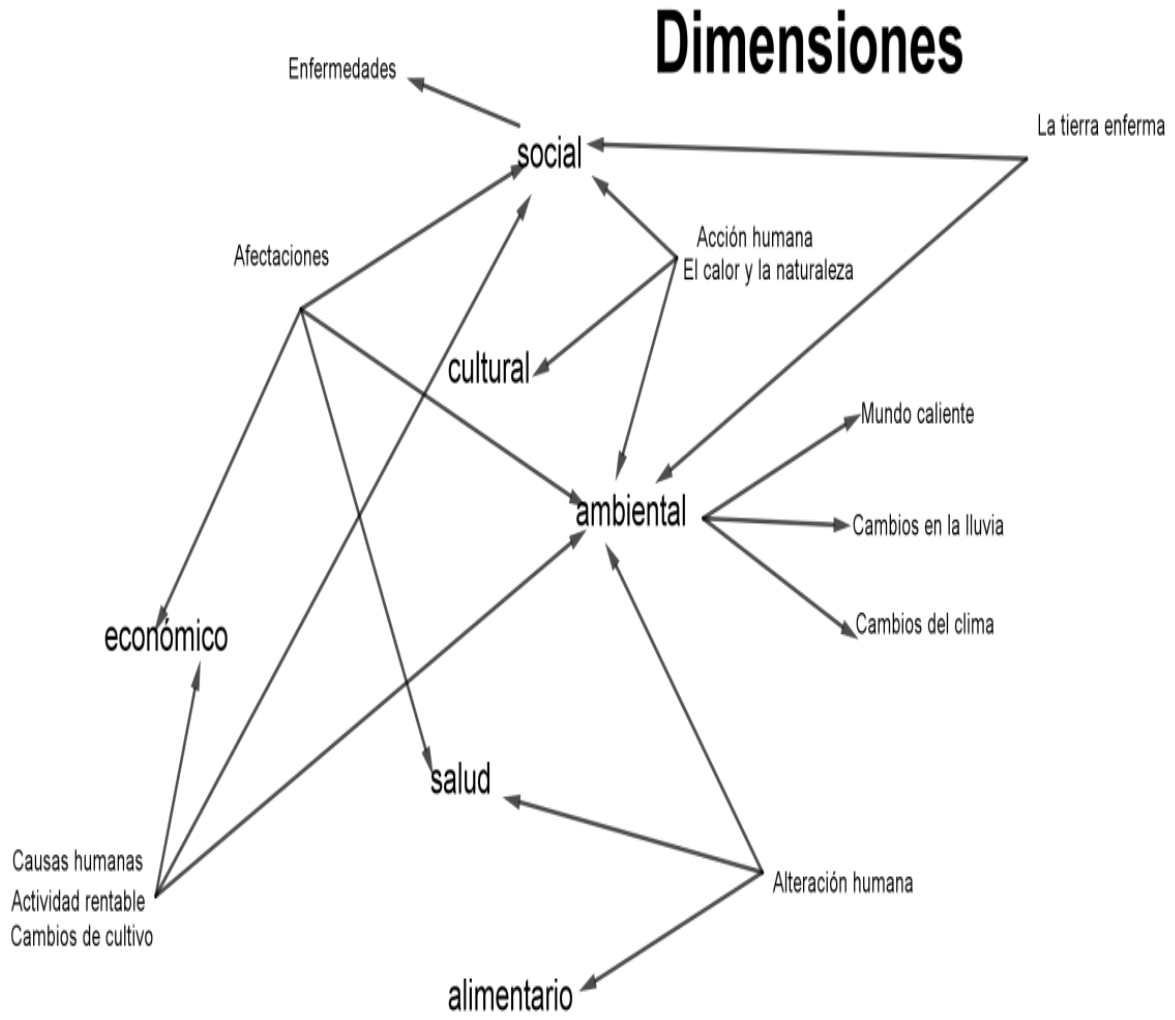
Dimensiones

Enfermedades

social

La tierra enferma

Afectaciones

Acción humana
El calor y la naturaleza

cultural

Mundo caliente

ambiental

Cambios en la lluvia

Cambios del clima

económico

salud

Causas humanas
Actividad rentable
Cambios de cultivo

Alteración humana

alimentario